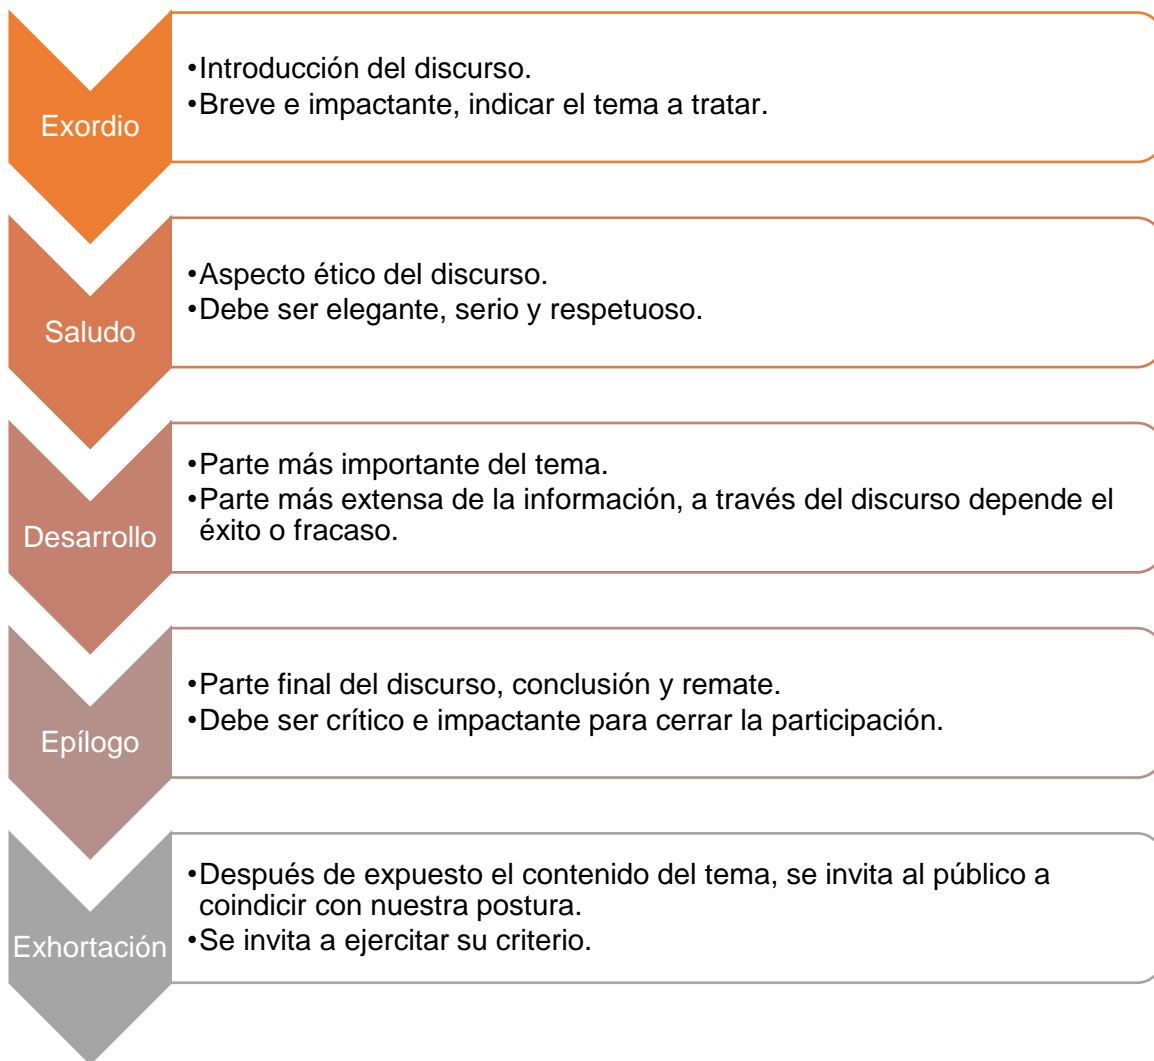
Exordio

•Introducción del discurso.
•Breve e impactante, indicar el tema a tratar.

Saludo

•Aspecto ético del discurso.
•Debe ser elegante, serio y respetuoso.

Desarrollo

•Parte más importante del tema.
•Parte más extensa de la información, a través del discurso depende el éxito o fracaso.

Epílogo

•Parte final del discurso, conclusión y remate.
•Debe ser crítico e impactante para cerrar la participación.

Exhortación

•Después de expuesto el contenido del tema, se invita al público a coindicir con nuestra postura.
•Se invita a ejercitar su criterio.